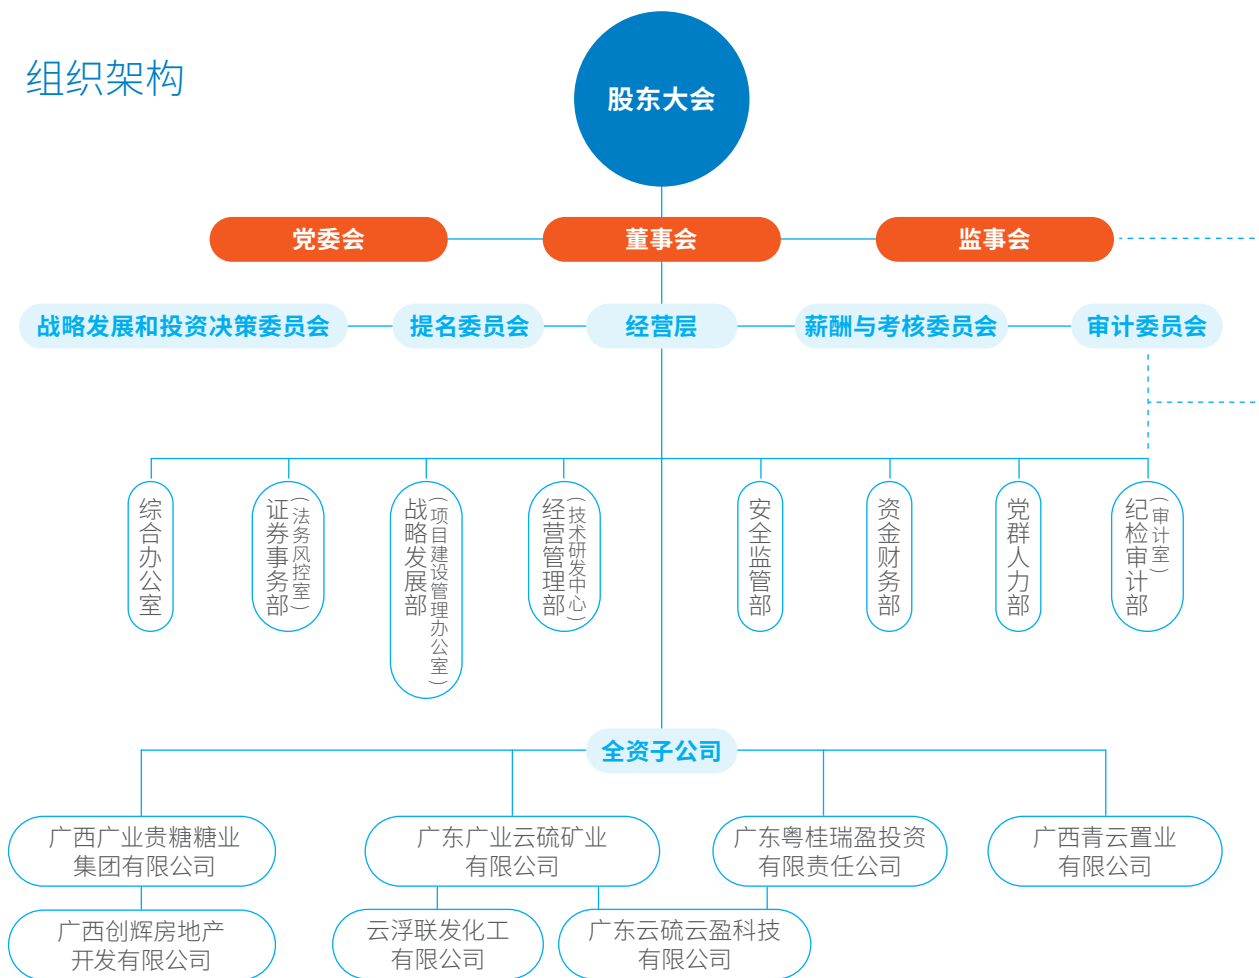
组织架构

股东大会

党委会
董事会
监事会

战略发展和投资决策委员会
提名委员会
经营层
薪酬与考核委员会
审计委员会

综合办公室
证券事务部（法务风控室）
战略发展部（项目建设管理办公室）
经营管理部（技术研发中心）
安全监管部
资金财务部
党群人力部
纪检审计部（审计室）

全资子公司

广西广业贵糖糖业集团有限公司
广东广业云硫矿业有限公司
广东粤桂瑞盈投资有限责任公司
广西青云置业有限公司
广西创辉房地产开发有限公司
云浮联发化工有限公司
广东云硫云盈科技有限公司